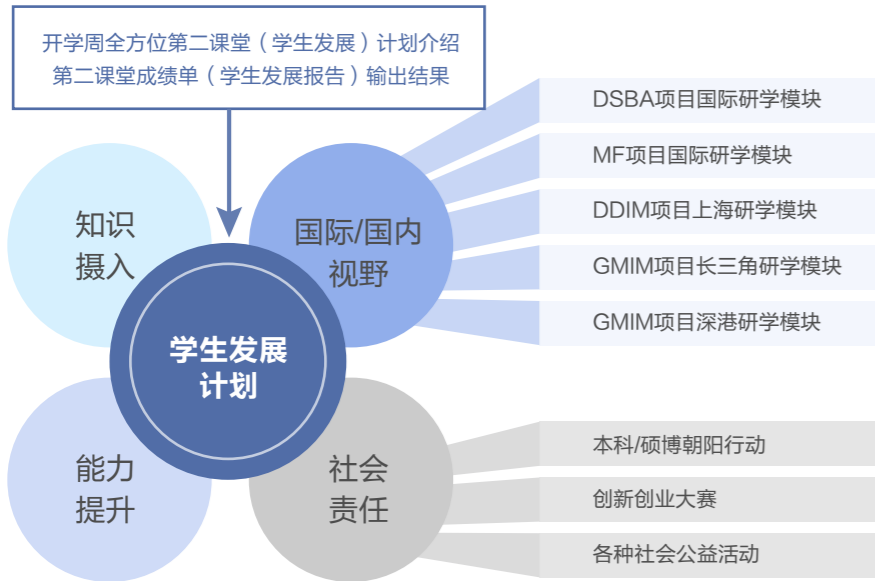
开学周全方位第二课堂（学生发展）计划介绍
第二课堂成绩单（学生发展报告）输出结果

知识摄入

国际/国内视野

学生发展计划

能力提升

社会责任

DSBA项目国际研学模块

MF项目国际研学模块

DDIM项目上海研学模块

GMIM项目长三角研学模块

GMIM项目深港研学模块

本科/硕博朝阳行动

创新创业大赛

各种社会公益活动